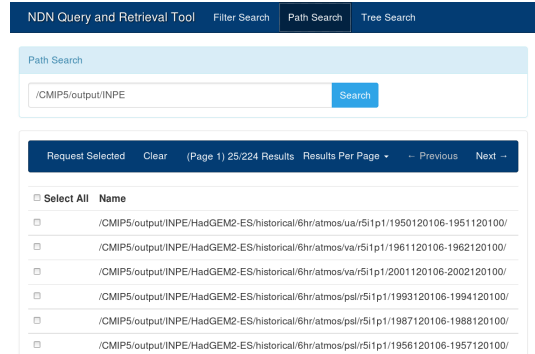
NDN Query and Retrieval Tool Filter Search Path Search Tree Search

Path Search

/CMIP5/output/INPE

Search

Request Selected Clear (Page 1) 25/224 Results Results Per Page ▾ ← Previous Next →

| ☐ Select All | Name |
|---|---|
| ☐ | /CMIP5/output/INPE/HadGEM2-ES/historical/6hr/atmos/ua/r5i1p1/1950120106-1951120100/ |
| ☐ | /CMIP5/output/INPE/HadGEM2-ES/historical/6hr/atmos/va/r5i1p1/1961120106-1962120100/ |
| ☐ | /CMIP5/output/INPE/HadGEM2-ES/historical/6hr/atmos/va/r5i1p1/2001120106-2002120100/ |
| ☐ | /CMIP5/output/INPE/HadGEM2-ES/historical/6hr/atmos/psl/r5i1p1/1993120106-1994120100/ |
| ☐ | /CMIP5/output/INPE/HadGEM2-ES/historical/6hr/atmos/psl/r5i1p1/1987120106-1988120100/ |
| ☐ | /CMIP5/output/INPE/HadGEM2-ES/historical/6hr/atmos/psl/r5i1p1/1956120106-1957120100/ |